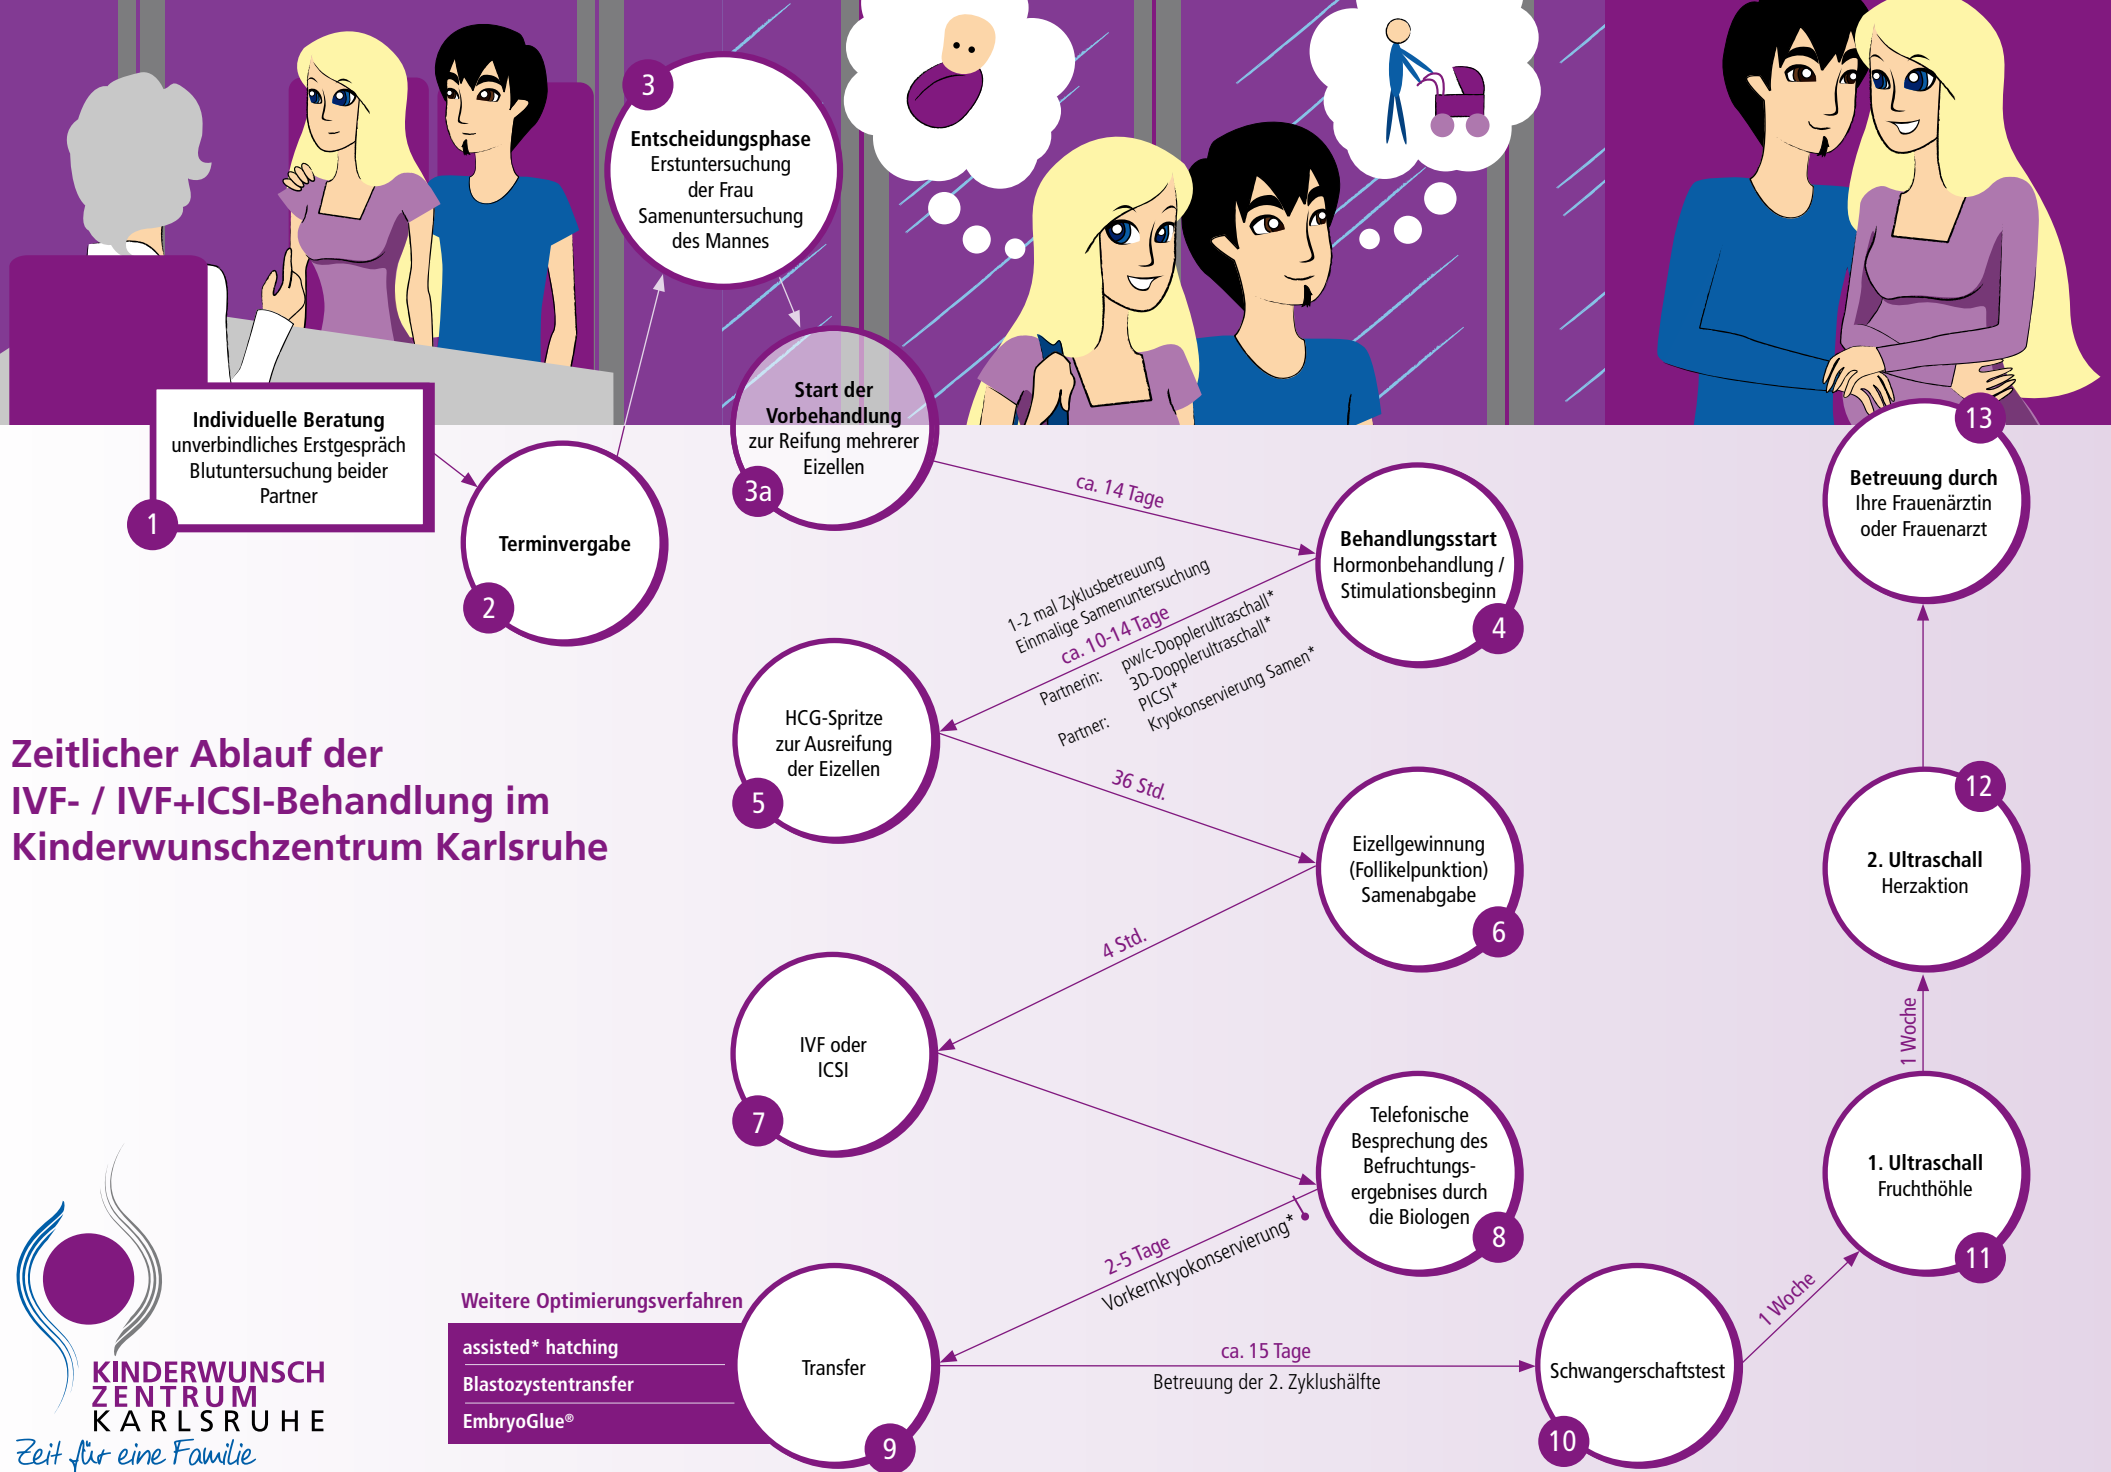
Individuelle Beratung
unverbindliches Erstgespräch
Blutuntersuchung beider Partner
1

Terminvergabe
2

3
Entscheidungsphase
Erstuntersuchung der Frau
Samenuntersuchung des Mannes

Start der Vorbehandlung
zur Reifung mehrerer Eizellen
3a

ca. 14 Tage

Behandlungsstart
Hormonbehandlung / Stimulationsbeginn
4

1-2 mal Zyklusbetreuung
Einmalige Samenuntersuchung
ca. 10-14 Tage
Partnerin: pw/c-Dopplerultraschall*
3D-Dopplerultraschall*
Partner: PICSI*
Kryokonservierung Samen*

HCG-Spritze zur Ausreifung der Eizellen
5

36 Std.

Eizellgewinnung (Follikelpunktion) Samenabgabe
6

4 Std.

IVF oder ICSI
7

Telefonische Besprechung des Befruchtungsergebnises durch die Biologen
8

2-5 Tage
Vorkernkryokonservierung*

Weitere Optimierungsverfahren
assisted* hatching
Blastozystentransfer
EmbryoGlue®

Transfer
9

ca. 15 Tage
Betreuung der 2. Zyklushälfte

Schwangerschaftstest
10

1 Woche

1. Ultraschall
Fruchthöhle
11

1 Woche

2. Ultraschall
Herzaktion
12

13
Betreuung durch Ihre Frauenärztin oder Frauenarzt

Zeitlicher Ablauf der IVF- / IVF+ICSI-Behandlung im Kinderwunschzentrum Karlsruhe

KINDERWUNSCH ZENTRUM KARLSRUHE
Zeit für eine Familie